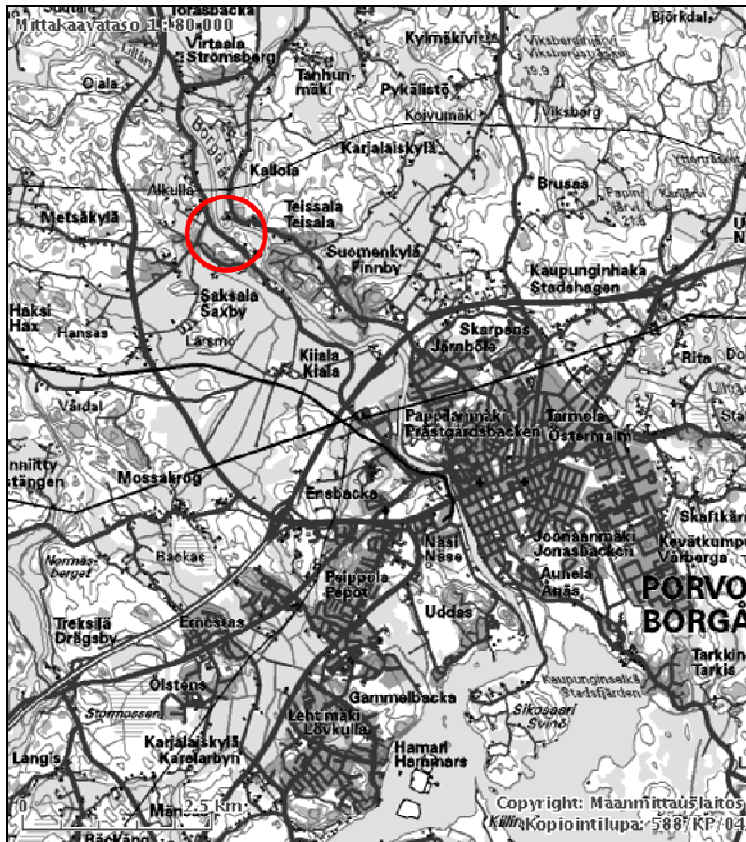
Mittakaavataso 1: 80 000
Torasbacka
Virtsala
Strömsberg
Kylmäkivi
Björkdal
Vikberg
Oiala
Tahhunmäki
Pykälistö
Koivumäki
Viksberg
Kallola
Karjalaiskylä
Alkulla
Brusas
Metsäkylä
Teissala
Teisala
Suomenkylä
Finnby
Kaupunginhaka
Stadshagen
Haksi
Hax
Saksala
Saxby
Hansas
Skarpnes
Järnböle
Kiiala
Kiala
Rita
Vårdal
Pappilanmäki
Prästgårdsbacken
Tarmola
Östermalm
PORVO
BORGÅ
Mossakrog
Ernsbacka
Skafikärr
Näsi
Näse
Joonaanmäki
Jonasbacken
Kevätkumpu
Vårberga
Backas
Aunela
Ånäs
Peippola
Pepot
Treksilä
Drägsby
Ernestas
Uddas
Tarkkinen
Tarkis
Kaupunginsalo
Stadsgården
Ölstens
Gammelbacka
Sikosaari
Svinö
Lehtimäki
Lövkulla
Karjalaiskylä
Karelarbyn
Langis
Hamari
Hammars
Mänt 2.5 Km
Copyright: Maanmittauslaitos
Kopiointilupa: 588/KP/04